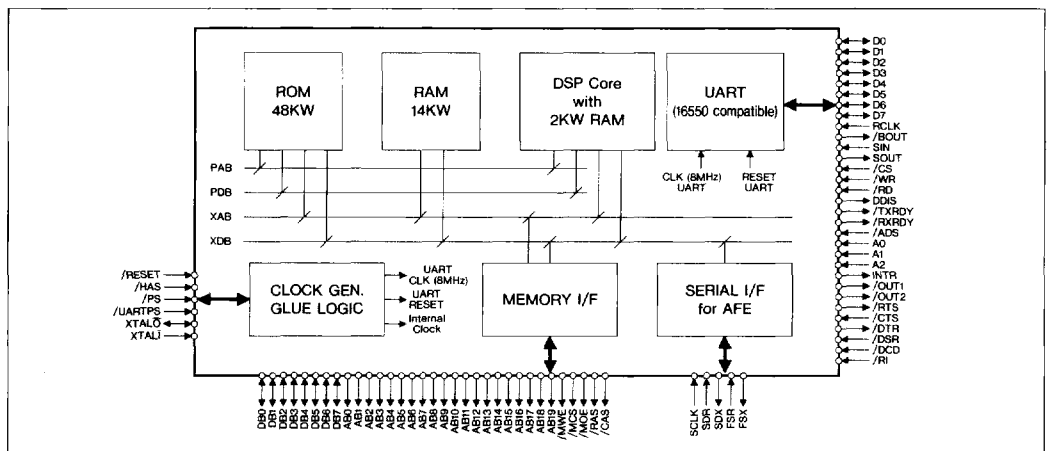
ROM
48KW

RAM
14KW

DSP Core
with
2KW RAM

UART
(16550 compatible)

CLK (8MHz)
UART

RESET
UART

PAB
PDB
XAB
XDB

CLOCK GEN.
GLUE LOGIC

UART
CLK (8MHz)
UART
RESET
Internal
Clock

MEMORY I/F

SERIAL I/F
for AFE

/RESET
/HAS
/PS
/UARTPS
XTALO
XTALI

D0
D1
D2
D3
D4
D5
D6
D7
RCLK
/BOUT
SIN
SOUT
/CS
/WR
/RD
DDIS
/TXRDY
/RXRDY
/ADS
A0
A1
A2
INTR
/OUT1
/OUT2
/RTS
/CTS
/DTR
/DSR
/DCD
/RI

DB0
DB1
DB2
DB3
DB4
DB5
DB6
DB7
AB0
AB1
AB2
AB3
AB4
AB5
AB6
AB7
AB8
AB9
AB10
AB11
AB12
AB13
AB14
AB15
AB16
AB17
AB18
AB19
/MWE
/MCS
/MOE
/RAS
/CAS

SCLK
SDR
SDX
FSR
FSX